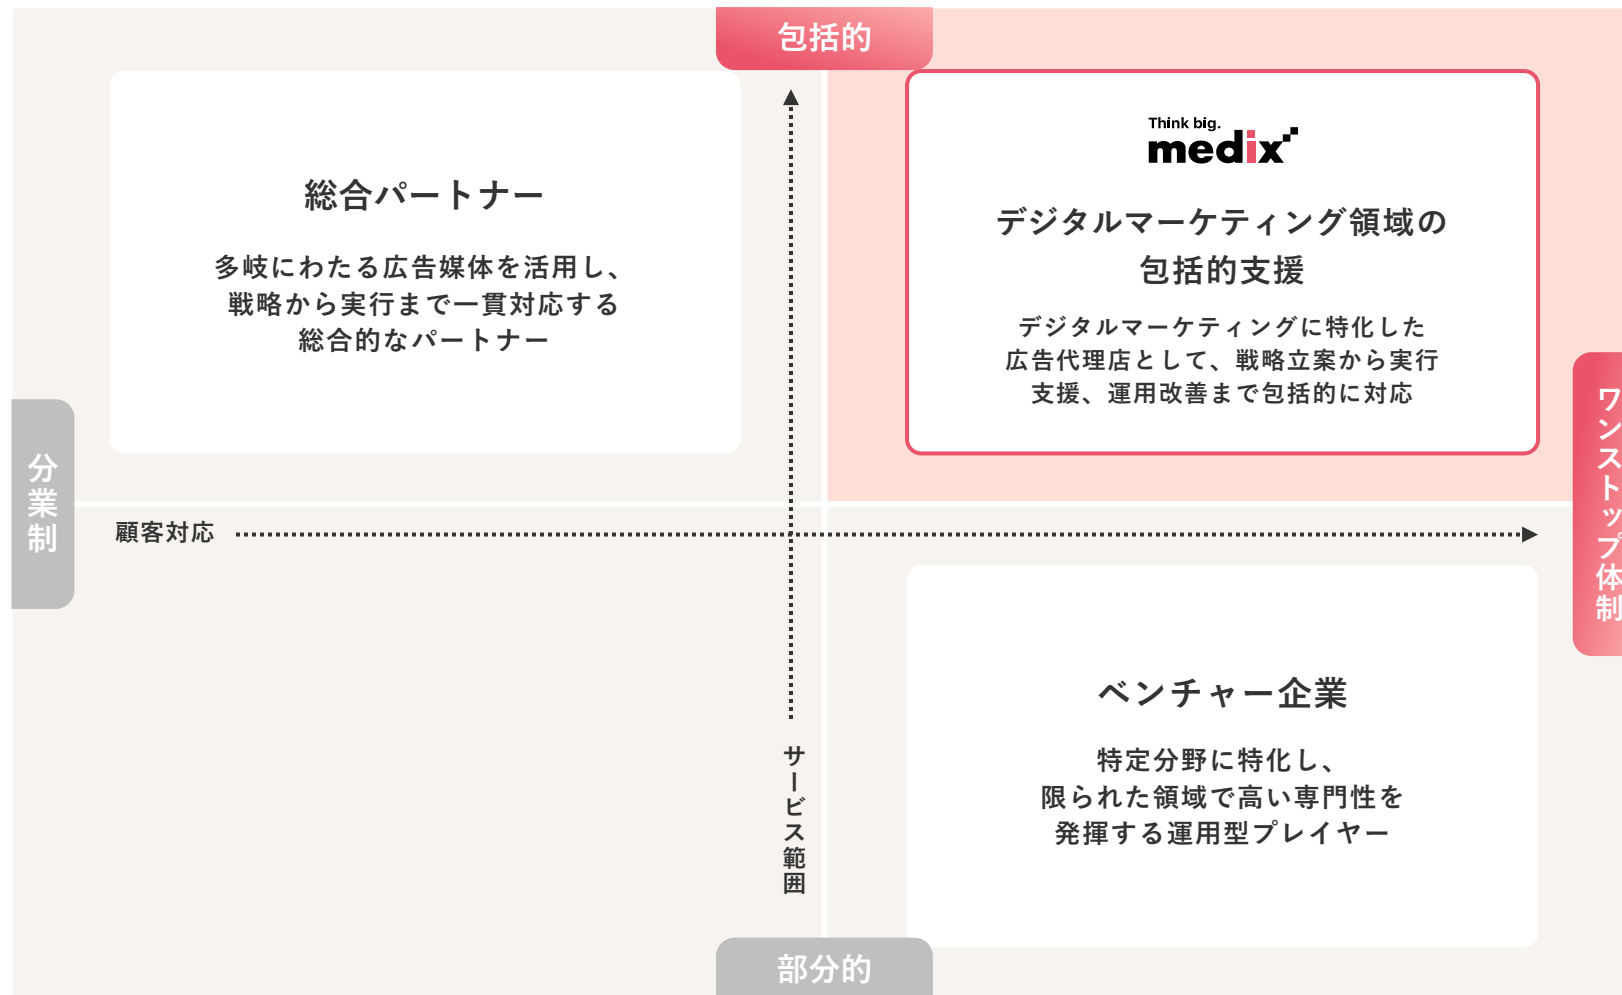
包括的

総合パートナー

多岐にわたる広告媒体を活用し、戦略から実行まで一貫対応する総合的なパートナー

Think big.
medix

デジタルマーケティング領域の包括的支援

デジタルマーケティングに特化した広告代理店として、戦略立案から実行支援、運用改善まで包括的に対応

分業制

顧客対応

ワンストップ体制

ベンチャー企業

特定分野に特化し、限られた領域で高い専門性を発揮する運用型プレイヤー

サービス範囲

部分的